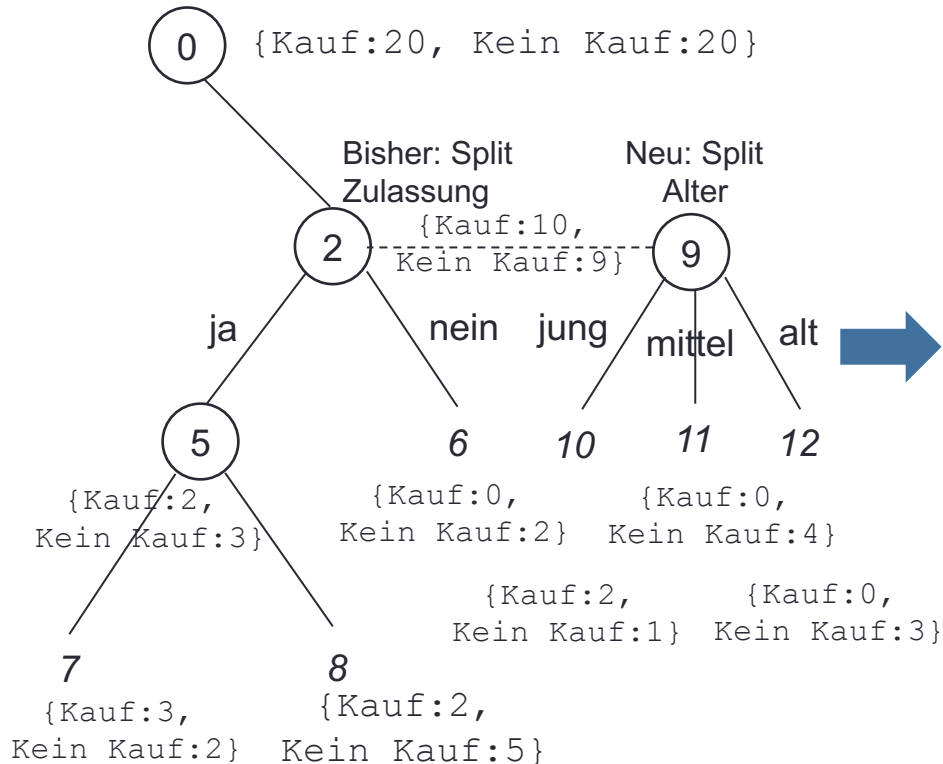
0 {Kauf:20, Kein Kauf:20}

Bisher: Split Zulassung

Neu: Split Alter

2 {Kauf:10, Kein Kauf:9} 9

ja nein jung mittel alt

5 6 10 11 12

{Kauf:2, Kein Kauf:3}

{Kauf:0, Kein Kauf:2}

{Kauf:0, Kein Kauf:4}

{Kauf:2, Kein Kauf:1}

{Kauf:0, Kein Kauf:3}

7 8

{Kauf:3, Kein Kauf:2}

{Kauf:2, Kein Kauf:5}